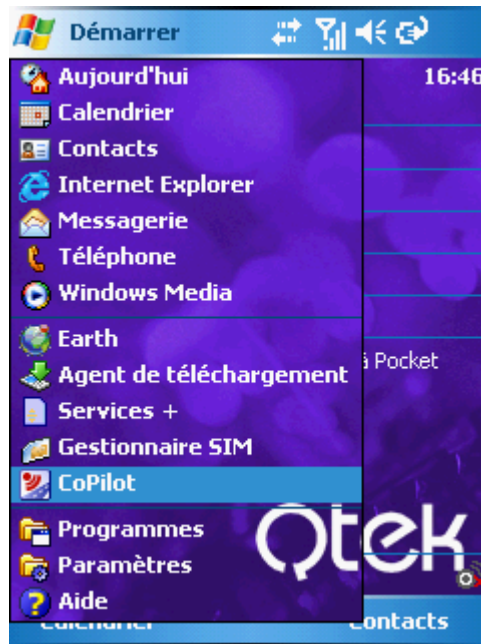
Démarrer
16:46
Aujourd'hui
Calendrier
Contacts
Internet Explorer
Messagerie
Téléphone
Windows Media
Earth
Agent de téléchargement
Services +
Gestionnaire SIM
CoPilot
Programmes
Paramètres
Aide
à Pocket
Qtek
Calendrier
Contacts